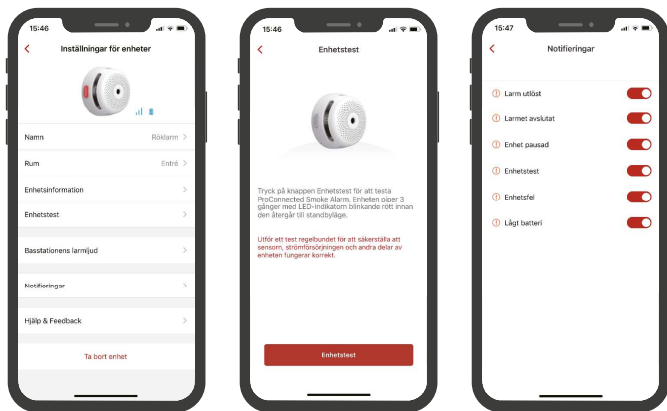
15:46

Inställningar för enheter

Namn Röklarm

Rum Entré

Enhetsinformation

Enhetstest

Basstationens larmljud

Notifieringar

Hjälp & Feedback

Ta bort enhet

15:46

Enhetstest

Tryck på knappen Enhetstest för att testa ProConnected Smoke Alarm. Enheten piper 3 gånger med LED-indikatorn blinkande rött innan den återgår till standbyläge.

Utför ett test regelbundet för att säkerställa att sensorn, strömförsörjningen och andra delar av enheten fungerar korrekt.

Enhetstest

15:47

Notifieringar

Larm utlöst

Larmet avslutat

Enhet pausad

Enhetstest

Enhetsfel

Lågt batteri